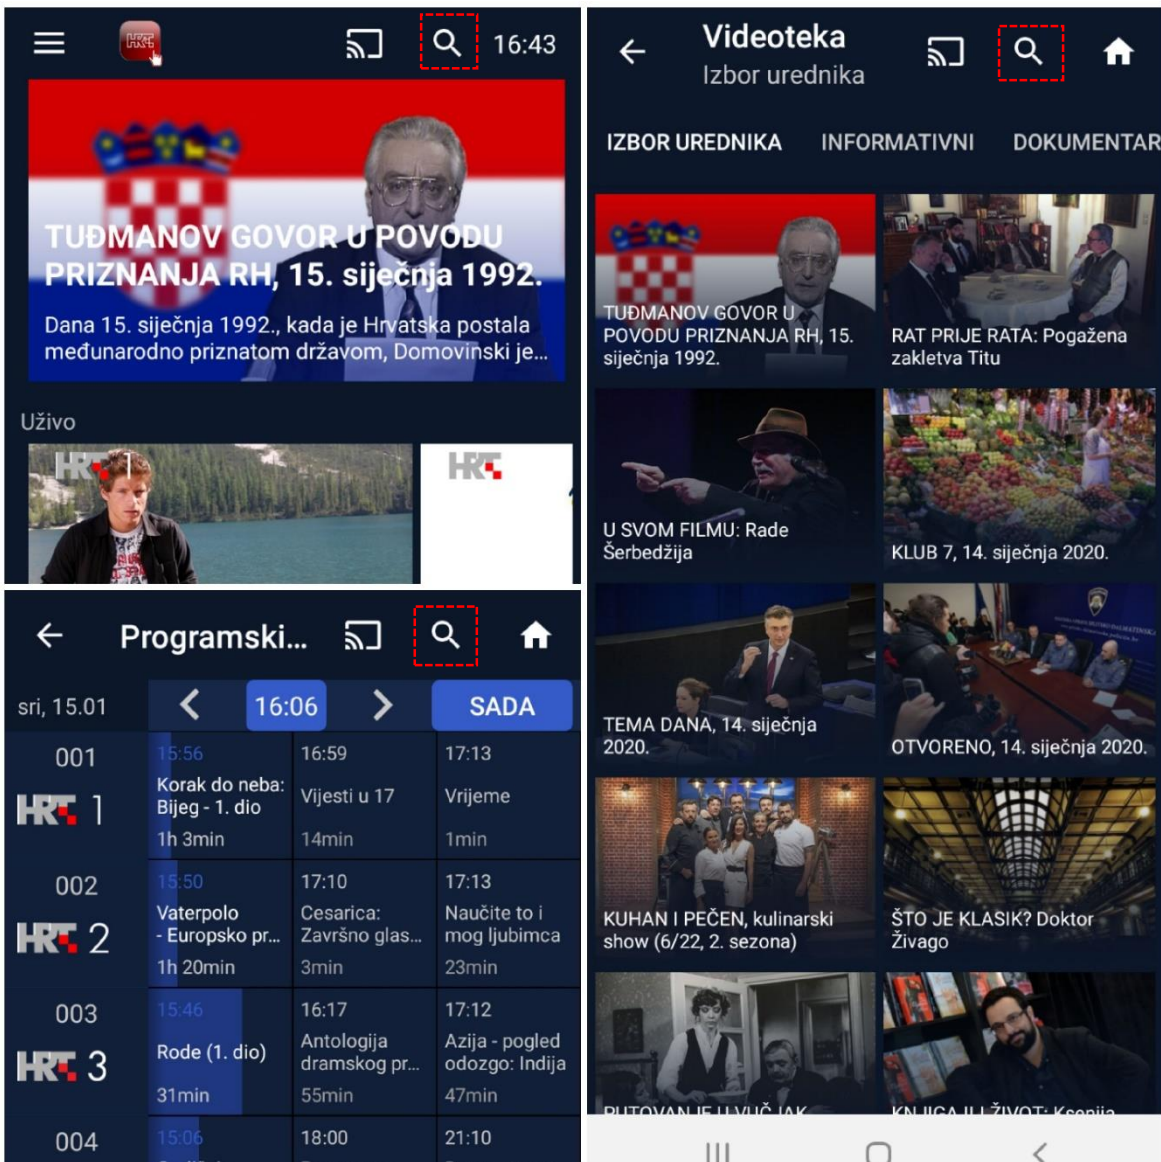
HRT

16:43

TUĐMANOV GOVOR U POVODU PRIZNANJA RH, 15. siječnja 1992.

Dana 15. siječnja 1992., kada je Hrvatska postala međunarodno priznatom državom, Domovinski je...

Uživo

HRT 1

HRT

Programski...

sri, 15.01

16:06

SADA

| | | | |
|---|---|---|---|
| 001 HRT 1 | 15:56 Korak do neba: Bijeg - 1. dio 1h 3min | 16:59 Vijesti u 17 14min | 17:13 Vrijeme 1min |
| 002 HRT 2 | 15:50 Vaterpolo - Europsko pr... 1h 20min | 17:10 Cesarica: Završno glas... 3min | 17:13 Naučite to i mog ljubimca 23min |
| 003 HRT 3 | 15:46 Rode (1. dio) 31min | 16:17 Antologija dramskog pr... 55min | 17:12 Azija - pogled odozgo: Indija 47min |
| 004 | 15:06 | 18:00 | 21:10 |

Videoteka

Izbor urednika

IZBOR UREDNIKA

INFORMATIVNI

DOKUMENTAR

TUĐMANOV GOVOR U POVODU PRIZNANJA RH, 15. siječnja 1992.

RAT PRIJE RATA: Pogažena zakletva Titu

U SVOM FILMU: Rade Šerbedžija

KLUB 7, 14. siječnja 2020.

TEMA DANA, 14. siječnja 2020.

OTVORENO, 14. siječnja 2020.

KUHAN I PEČEN, kulinarski show (6/22, 2. sezona)

ŠTO JE KLASIK? Doktor Živago

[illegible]

KNJIGA JE ŽIVOT: Ksenija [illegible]